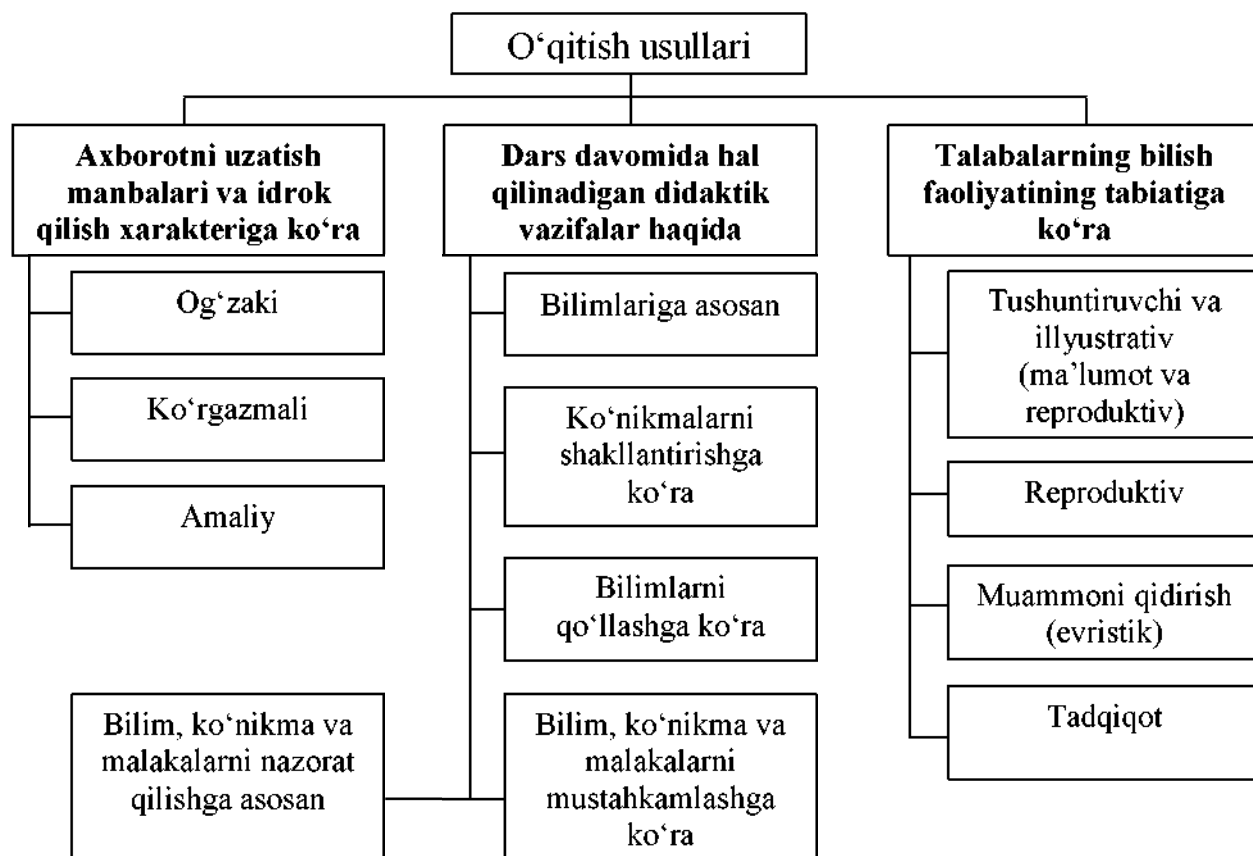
O‘qitish usullari

**Axborotni uzatish manbalari va idrok qilish xarakteriga ko‘ra**

Og‘zaki

Ko‘rgazmali

Amaliy

**Dars davomida hal qilinadigan didaktik vazifalar haqida**

Bilimlariga asosan

Ko‘nikmalarni shakllantirishga ko‘ra

Bilimlarni qo‘llashga ko‘ra

Bilim, ko‘nikma va malakalarni mustahkamlashga ko‘ra

Bilim, ko‘nikma va malakalarni nazorat qilishga asosan

**Talabalarning bilish faoliyatining tabiatiga ko‘ra**

Tushuntiruvchi va illyustrativ (ma’lumot va reproduktiv)

Reproduktiv

Muammoni qidirish (evristik)

Tadqiqot